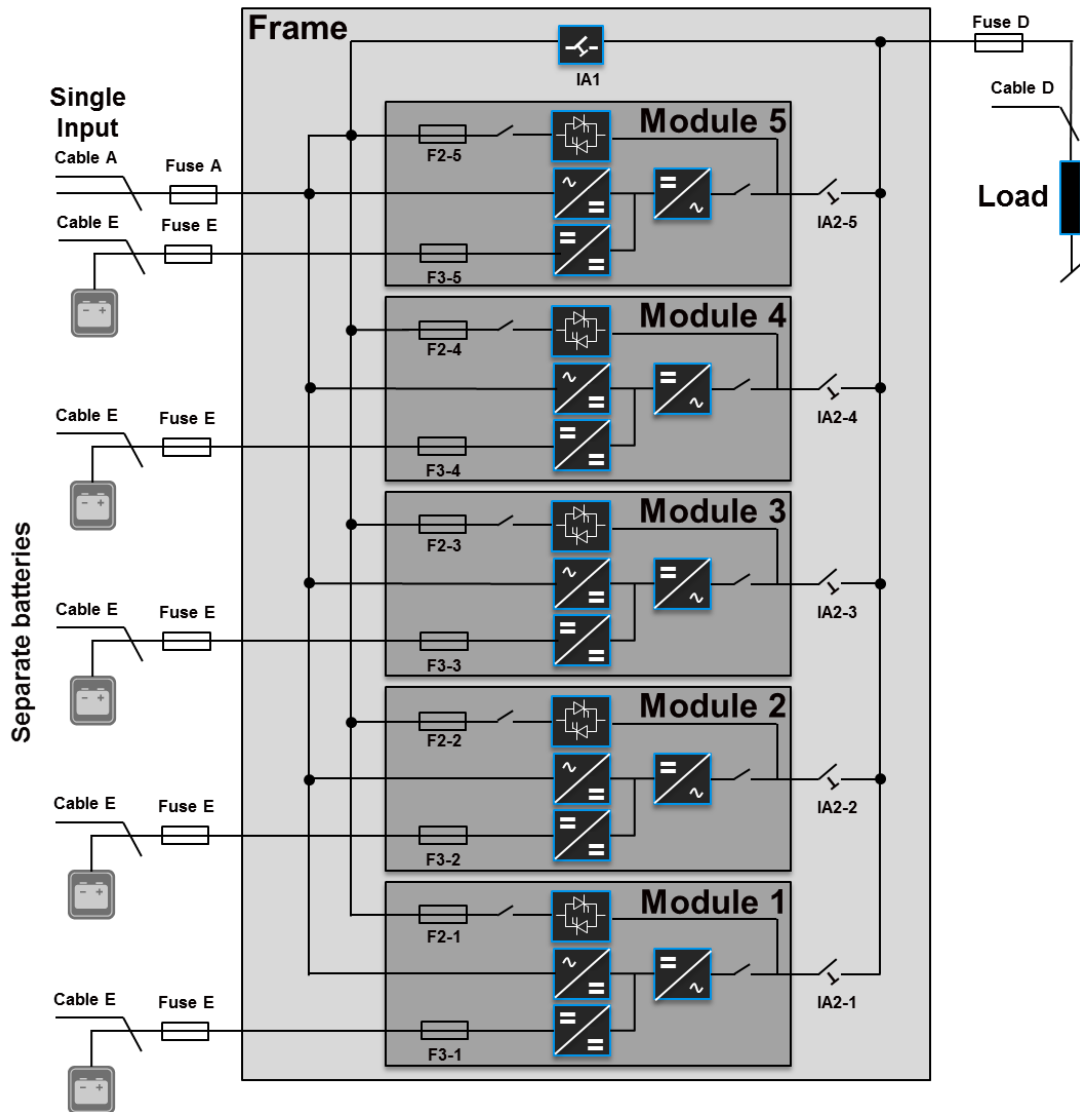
Frame

IA1

Fuse D

Cable D

Load

Single Input

Cable A

Fuse A

Cable E

Fuse E

Module 5

F2-5

F3-5

IA2-5

Module 4

F2-4

F3-4

IA2-4

Cable E

Fuse E

Module 3

F2-3

F3-3

IA2-3

Cable E

Fuse E

Separate batteries

Module 2

F2-2

F3-2

IA2-2

Cable E

Fuse E

Module 1

F2-1

F3-1

IA2-1

Cable E

Fuse E